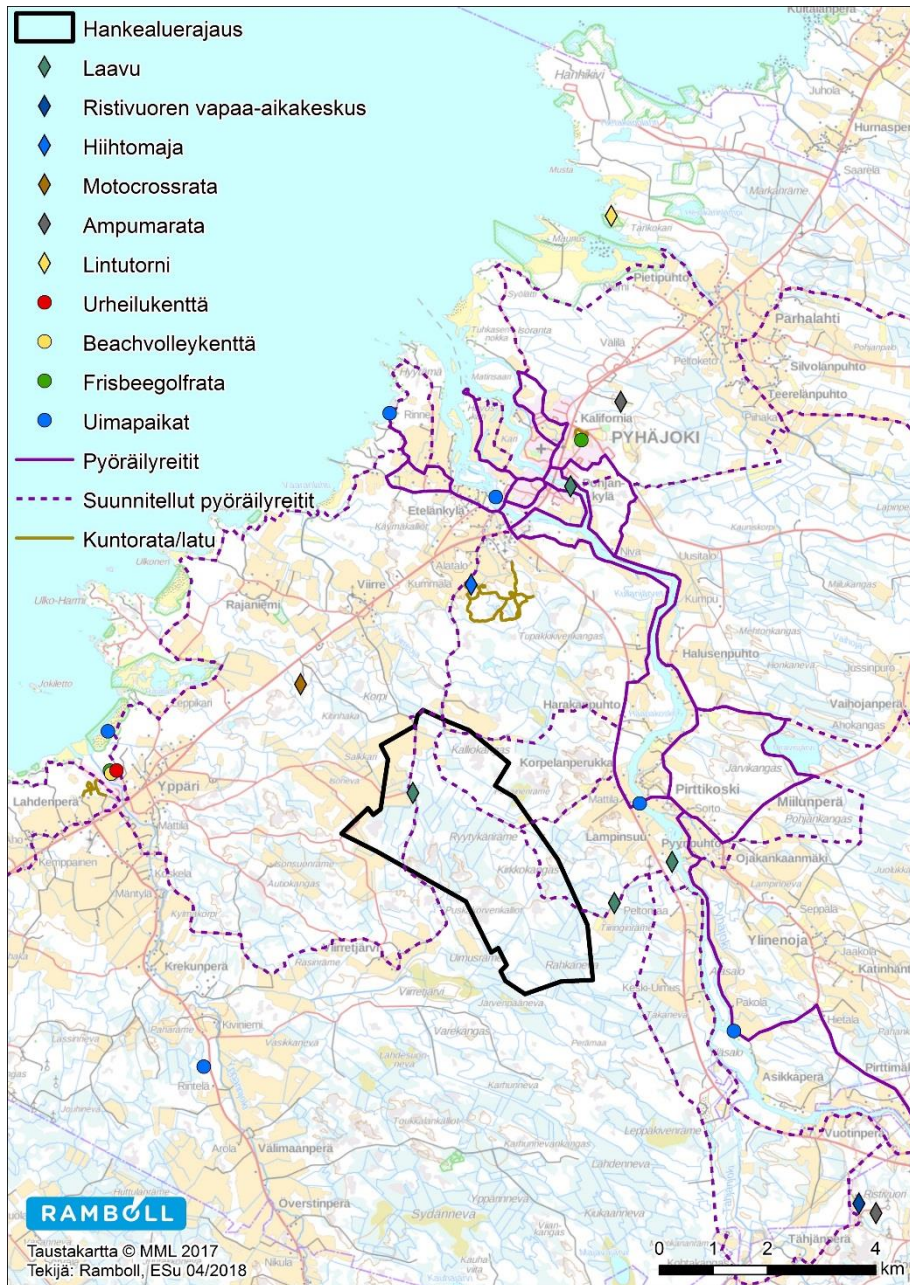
Hankealuerajaus
Laavu
Ristivuoren vapaa-aikakeskus
Hiihtomaja
Motocrossrata
Ampumarata
Lintutorni
Urheilukenttä
Beachvolleykenttä
Frisbeegolfrata
Uimapaikat
Pyöräilyreitit
Suunnitellut pyöräilyreitit
Kuntorata/latu

Hanhikivi
Hurnasperä
Saarela
Parhalahti
Pietipuhto
Silvolanpuhto
Teerelänpuhto
Kalifornia
PYHÄJOKI
Etelänkylä
Viirre
Kummala
Rajaniemi
Ulko-Harmi
Niva
Uusitalo
Kumpu
Halusenpuhto
Harakanpuhto
Vaihojanperä
Ahokangas
Korpelanperukka
Pirttikoski
Miilunperä
Lampinsuo
Ojakankaanmäki
Yppäri
Lahdenperä
Mattila
Kempainen
Mäntylä
Ylinenoja
Krekunperä
Pakola
Asikkaperä
Rintela
Välimaanperä
Överstinperä
Vuotinperä
Tahjänperä
Ristivuori
RAMBOLL
Taustakartta © MML 2017
Tekijä: Ramboll, ESu 04/2018
0 1 2 4 km